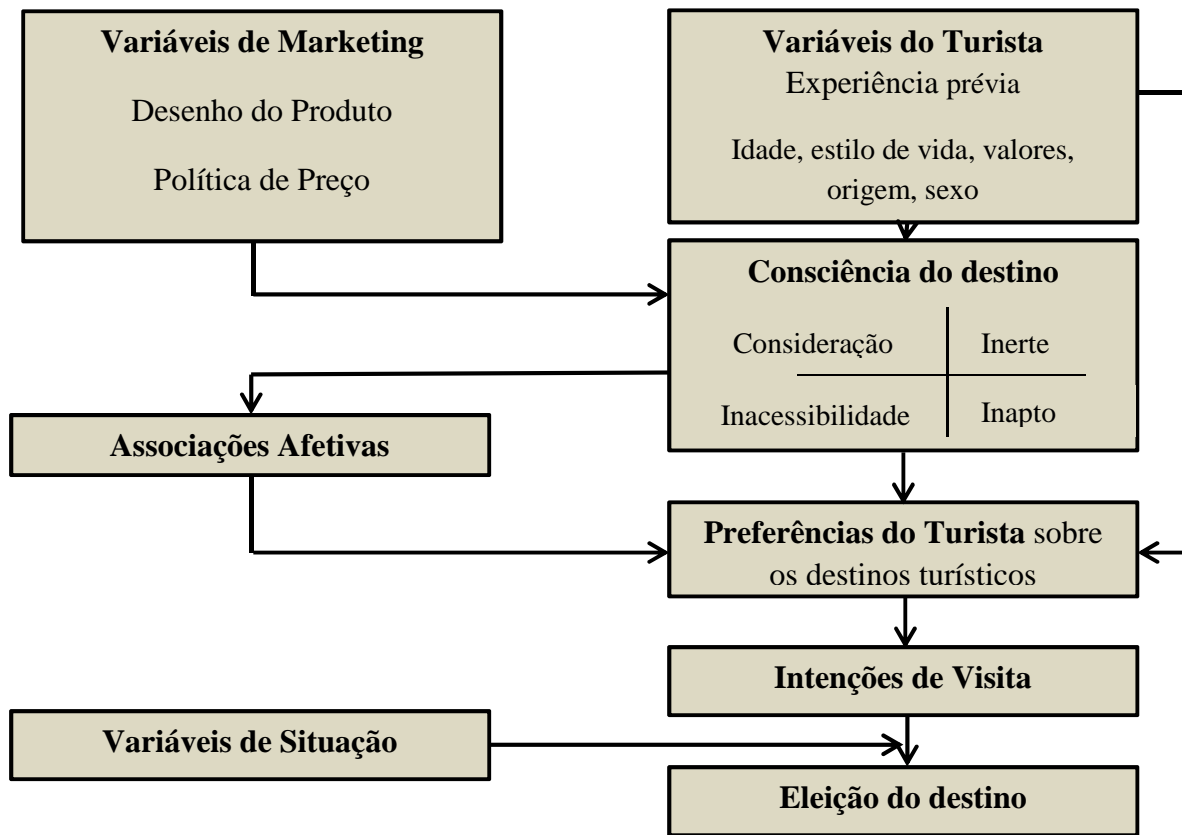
**Variáveis de Marketing**

Desenho do Produto

Política de Preço

**Variáveis do Turista**

Experiência prévia

Idade, estilo de vida, valores, origem, sexo

**Consciência do destino**

| Consideração | Inerte |
|---|---|
| Inacessibilidade | Inapto |

**Associações Afetivas**

**Preferências do Turista** sobre os destinos turísticos

**Intenções de Visita**

**Variáveis de Situação**

**Eleição do destino**